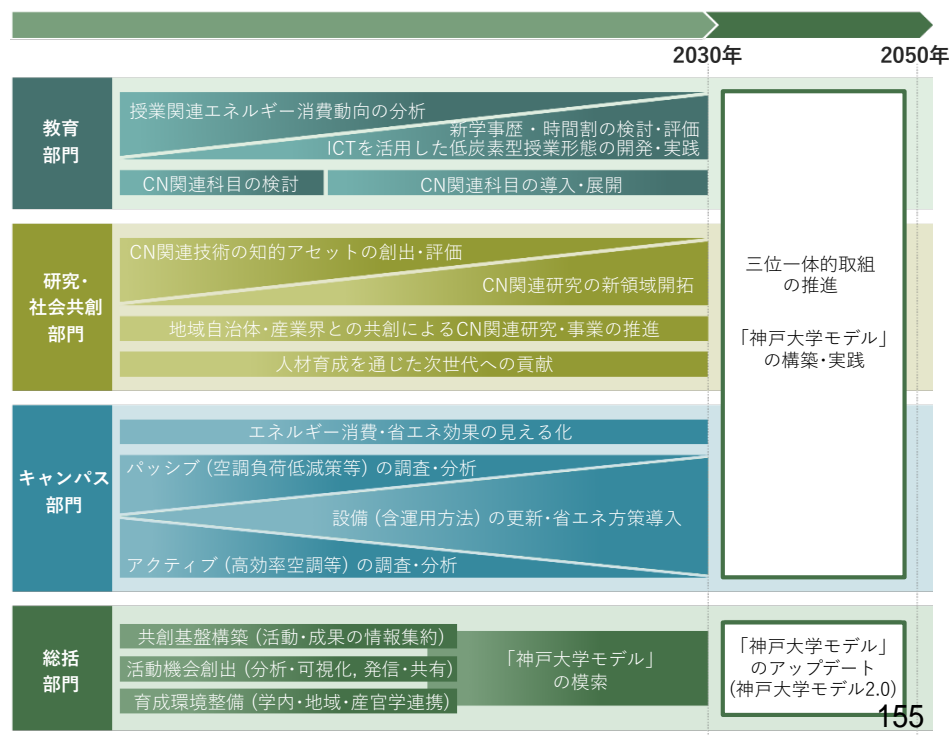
2030年

2050年

教育部門

授業関連エネルギー消費動向の分析

新学事歴・時間割の検討・評価

ICTを活用した低炭素型授業形態の開発・実践

CN関連科目の検討

CN関連科目の導入・展開

研究・社会共創部門

CN関連技術の知的アセットの創出・評価

CN関連研究の新領域開拓

地域自治体・産業界との共創によるCN関連研究・事業の推進

人材育成を通じた次世代への貢献

キャンパス部門

エネルギー消費・省エネ効果の見える化

パッシブ（空調負荷低減策等）の調査・分析

設備（含運用方法）の更新・省エネ方策導入

アクティブ（高効率空調等）の調査・分析

三位一体的取組の推進

「神戸大学モデル」の構築・実践

総括部門

共創基盤構築（活動・成果の情報集約）

活動機会創出（分析・可視化，発信・共有）

育成環境整備（学内・地域・産官学連携）

「神戸大学モデル」の模索

「神戸大学モデル」のアップデート（神戸大学モデル2.0）

155